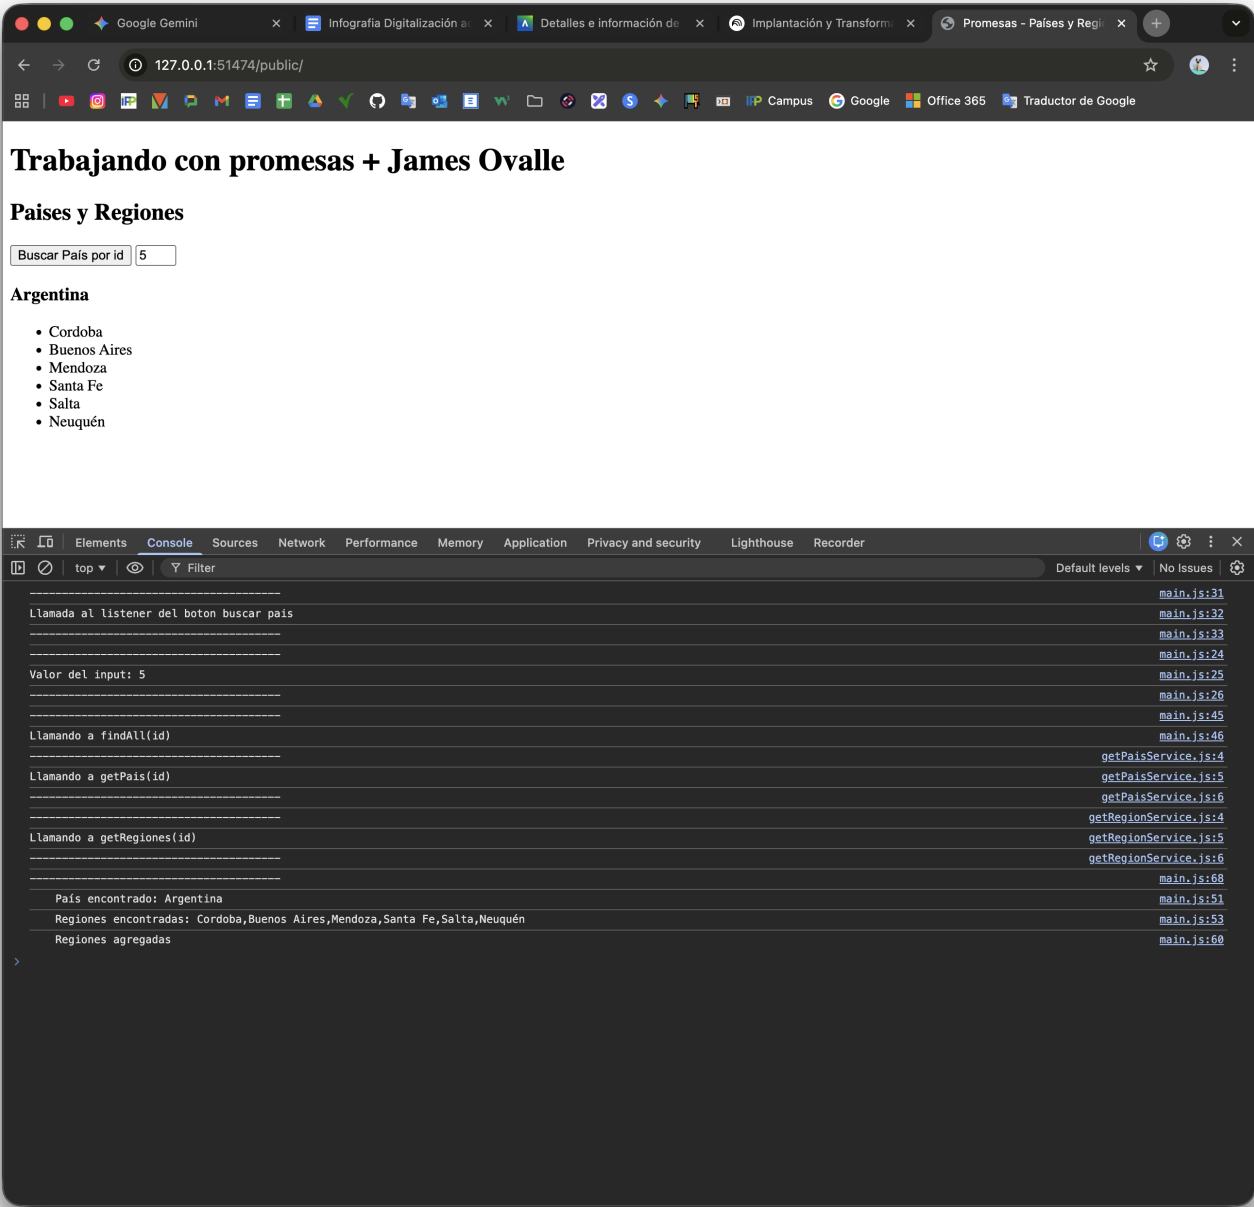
Google Gemini
Infografia Digitalización a
Detalles e información de
Implantación y Transform
Promesas - Países y Regi

127.0.0.1:51474/public/

Campus
Google
Office 365
Traductor de Google

# Trabajando con promesas + James Ovalle

## Paises y Regiones

Buscar País por id 5

### Argentina

- Cordoba
- Buenos Aires
- Mendoza
- Santa Fe
- Salta
- Neuquén

Elements Console Sources Network Performance Memory Application Privacy and security Lighthouse Recorder

top Filter Default levels No Issues

-------------------------------------- main.js:31
Llamada al listener del boton buscar pais main.js:32
-------------------------------------- main.js:33
-------------------------------------- main.js:24
Valor del input: 5 main.js:25
-------------------------------------- main.js:26
-------------------------------------- main.js:45
Llamando a findAll(id) main.js:46
-------------------------------------- getPaisService.js:4
Llamando a getPais(id) getPaisService.js:5
-------------------------------------- getPaisService.js:6
-------------------------------------- getRegionService.js:4
Llamando a getRegiones(id) getRegionService.js:5
-------------------------------------- getRegionService.js:6
-------------------------------------- main.js:68
País encontrado: Argentina main.js:51
Regiones encontradas: Cordoba,Buenos Aires,Mendoza,Santa Fe,Salta,Neuquén main.js:53
Regiones agregadas main.js:60
>